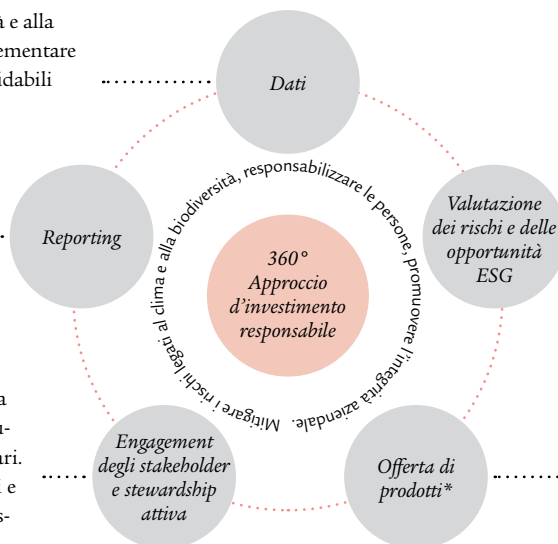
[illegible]a e alla
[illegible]ementare
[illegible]dabili

Dati

Reporting

Valutazione dei rischi e delle opportunità ESG

360° Approccio d'investimento responsabile

Mitigare i rischi legati al clima e alla biodiversità, responsabilizzare le persone, promuovere l'integrità aziendale.

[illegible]a
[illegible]u-
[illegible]ari.
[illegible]l e
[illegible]s-

Engagement degli stakeholder e stewardship attiva

Offerta di prodotti*